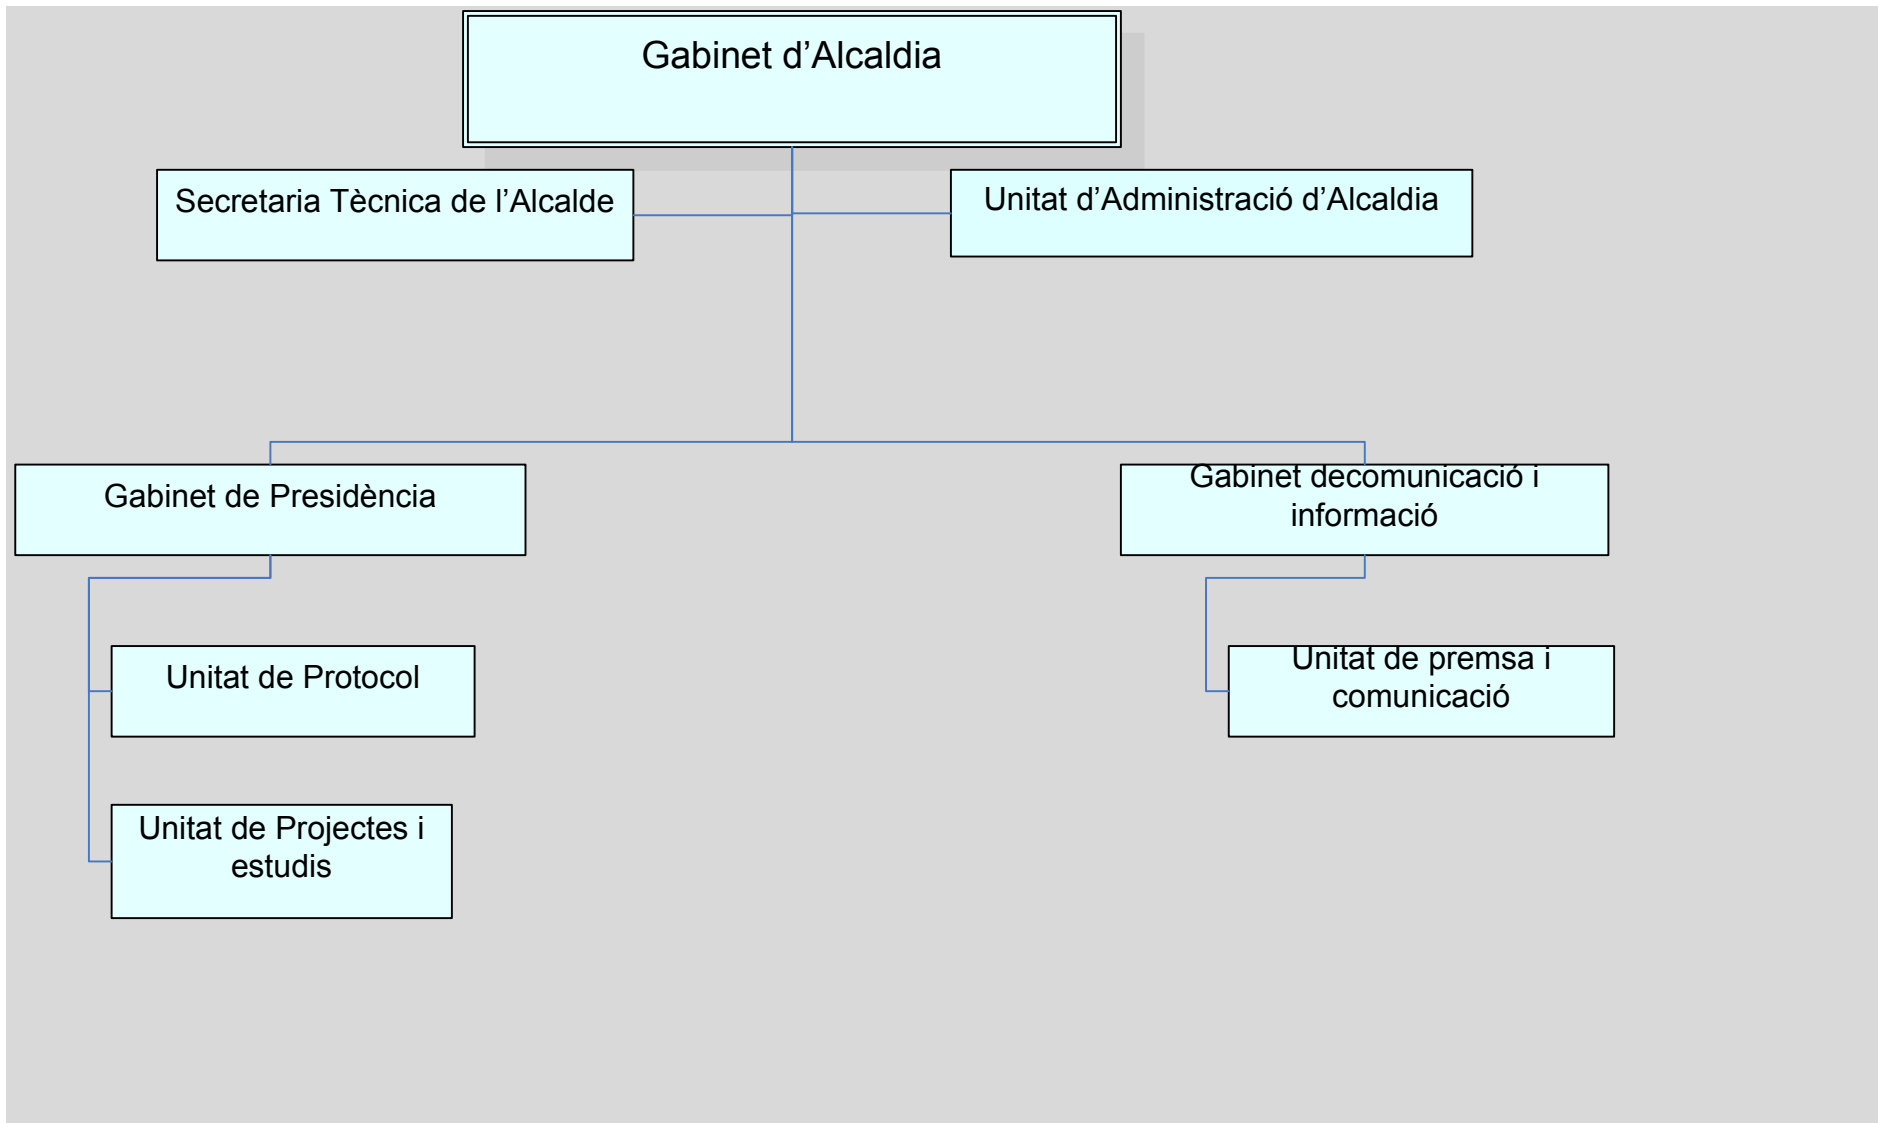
Gabinet d’Alcaldia

Secretaria Tècnica de l’Alcalde

Unitat d’Administració d’Alcaldia

Gabinet de Presidència

Gabinet decomunicació i informació

Unitat de Protocol

Unitat de Projectes i estudis

Unitat de premsa i comunicació